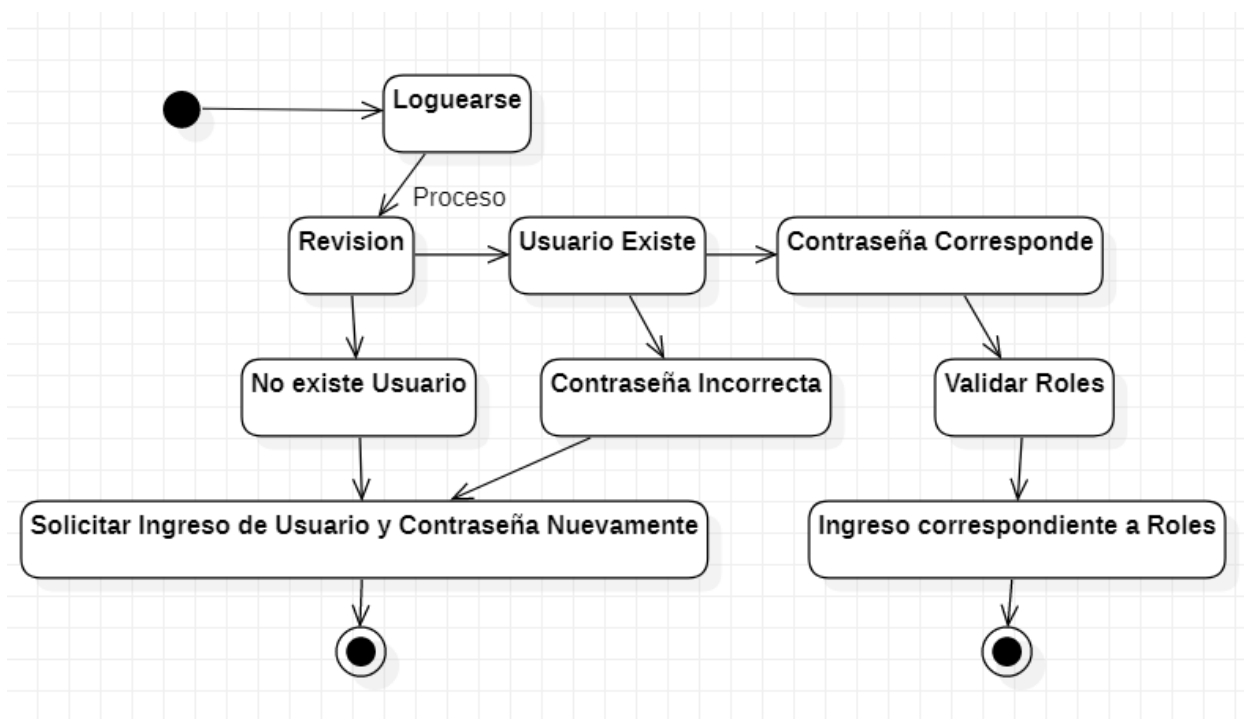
Loguearse

Proceso

Revision

Usuario Existe

Contraseña Corresponde

No existe Usuario

Contraseña Incorrecta

Validar Roles

Solicitar Ingreso de Usuario y Contraseña Nuevamente

Ingreso correspondiente a Roles